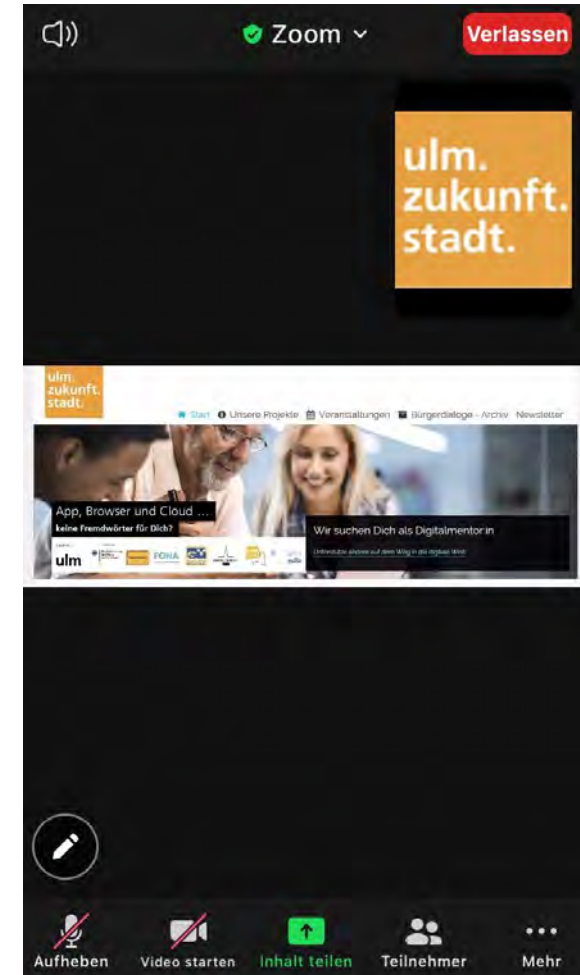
Zoom
Verlassen

ulm.
zukunft.
stadt.

ulm.
zukunft.
stadt.

Start Unsere Projekte Veranstaltungen Bürgerdialoge - Archiv Newsletter

App, Browser und Cloud ...
keine Fremdwörter für Dich?

ulm FONA

Wir suchen Dich als Digitalmentor:in
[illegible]

Aufheben Video starten Inhalt teilen Teilnehmer Mehr